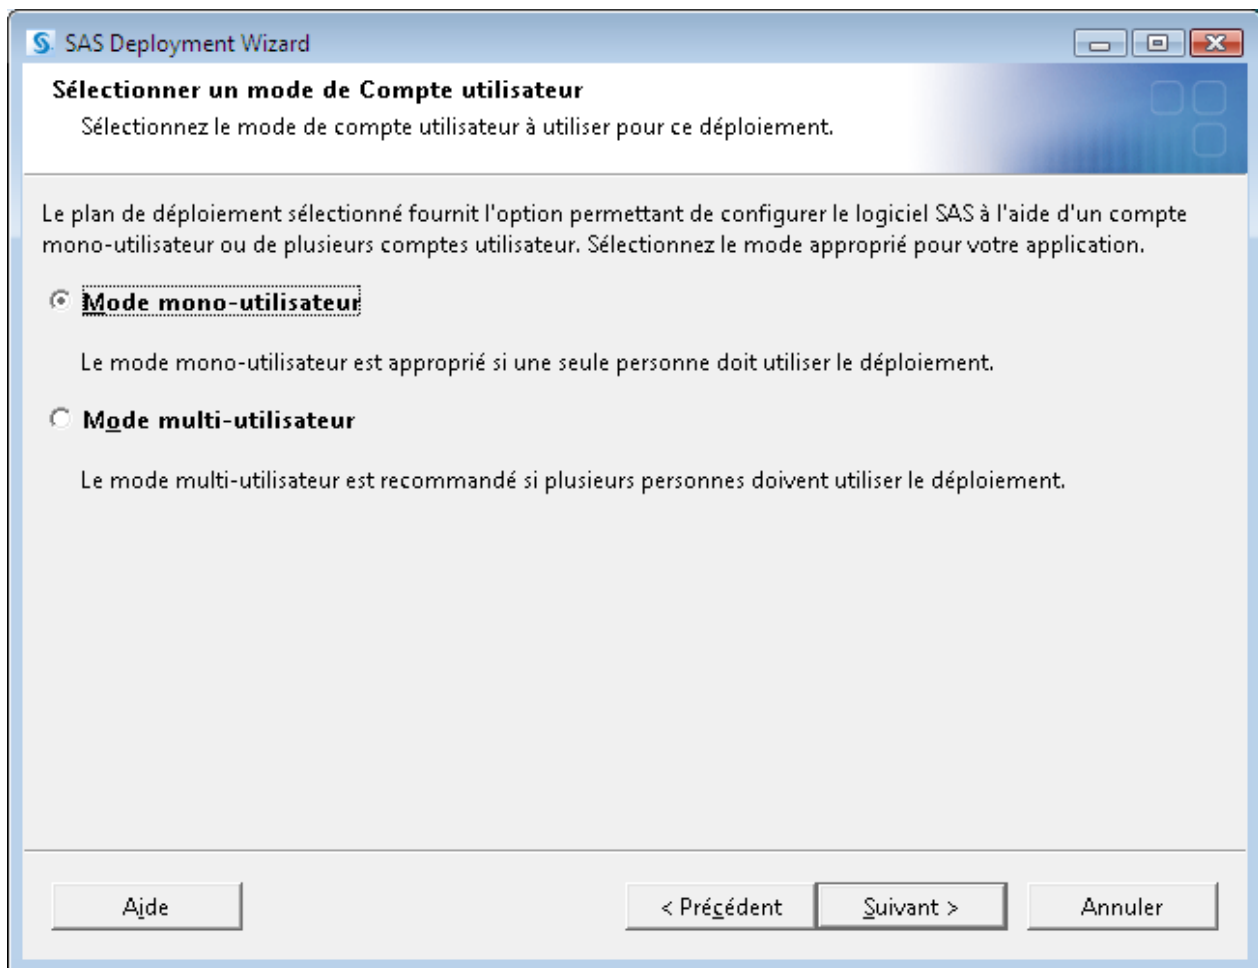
SAS Deployment Wizard

Sélectionner un mode de Compte utilisateur

Sélectionnez le mode de compte utilisateur à utiliser pour ce déploiement.

Le plan de déploiement sélectionné fournit l'option permettant de configurer le logiciel SAS à l'aide d'un compte mono-utilisateur ou de plusieurs comptes utilisateur. Sélectionnez le mode approprié pour votre application.

Mode mono-utilisateur

Le mode mono-utilisateur est approprié si une seule personne doit utiliser le déploiement.

Mode multi-utilisateur

Le mode multi-utilisateur est recommandé si plusieurs personnes doivent utiliser le déploiement.

Aide

< Précédent

Suivant >

Annuler